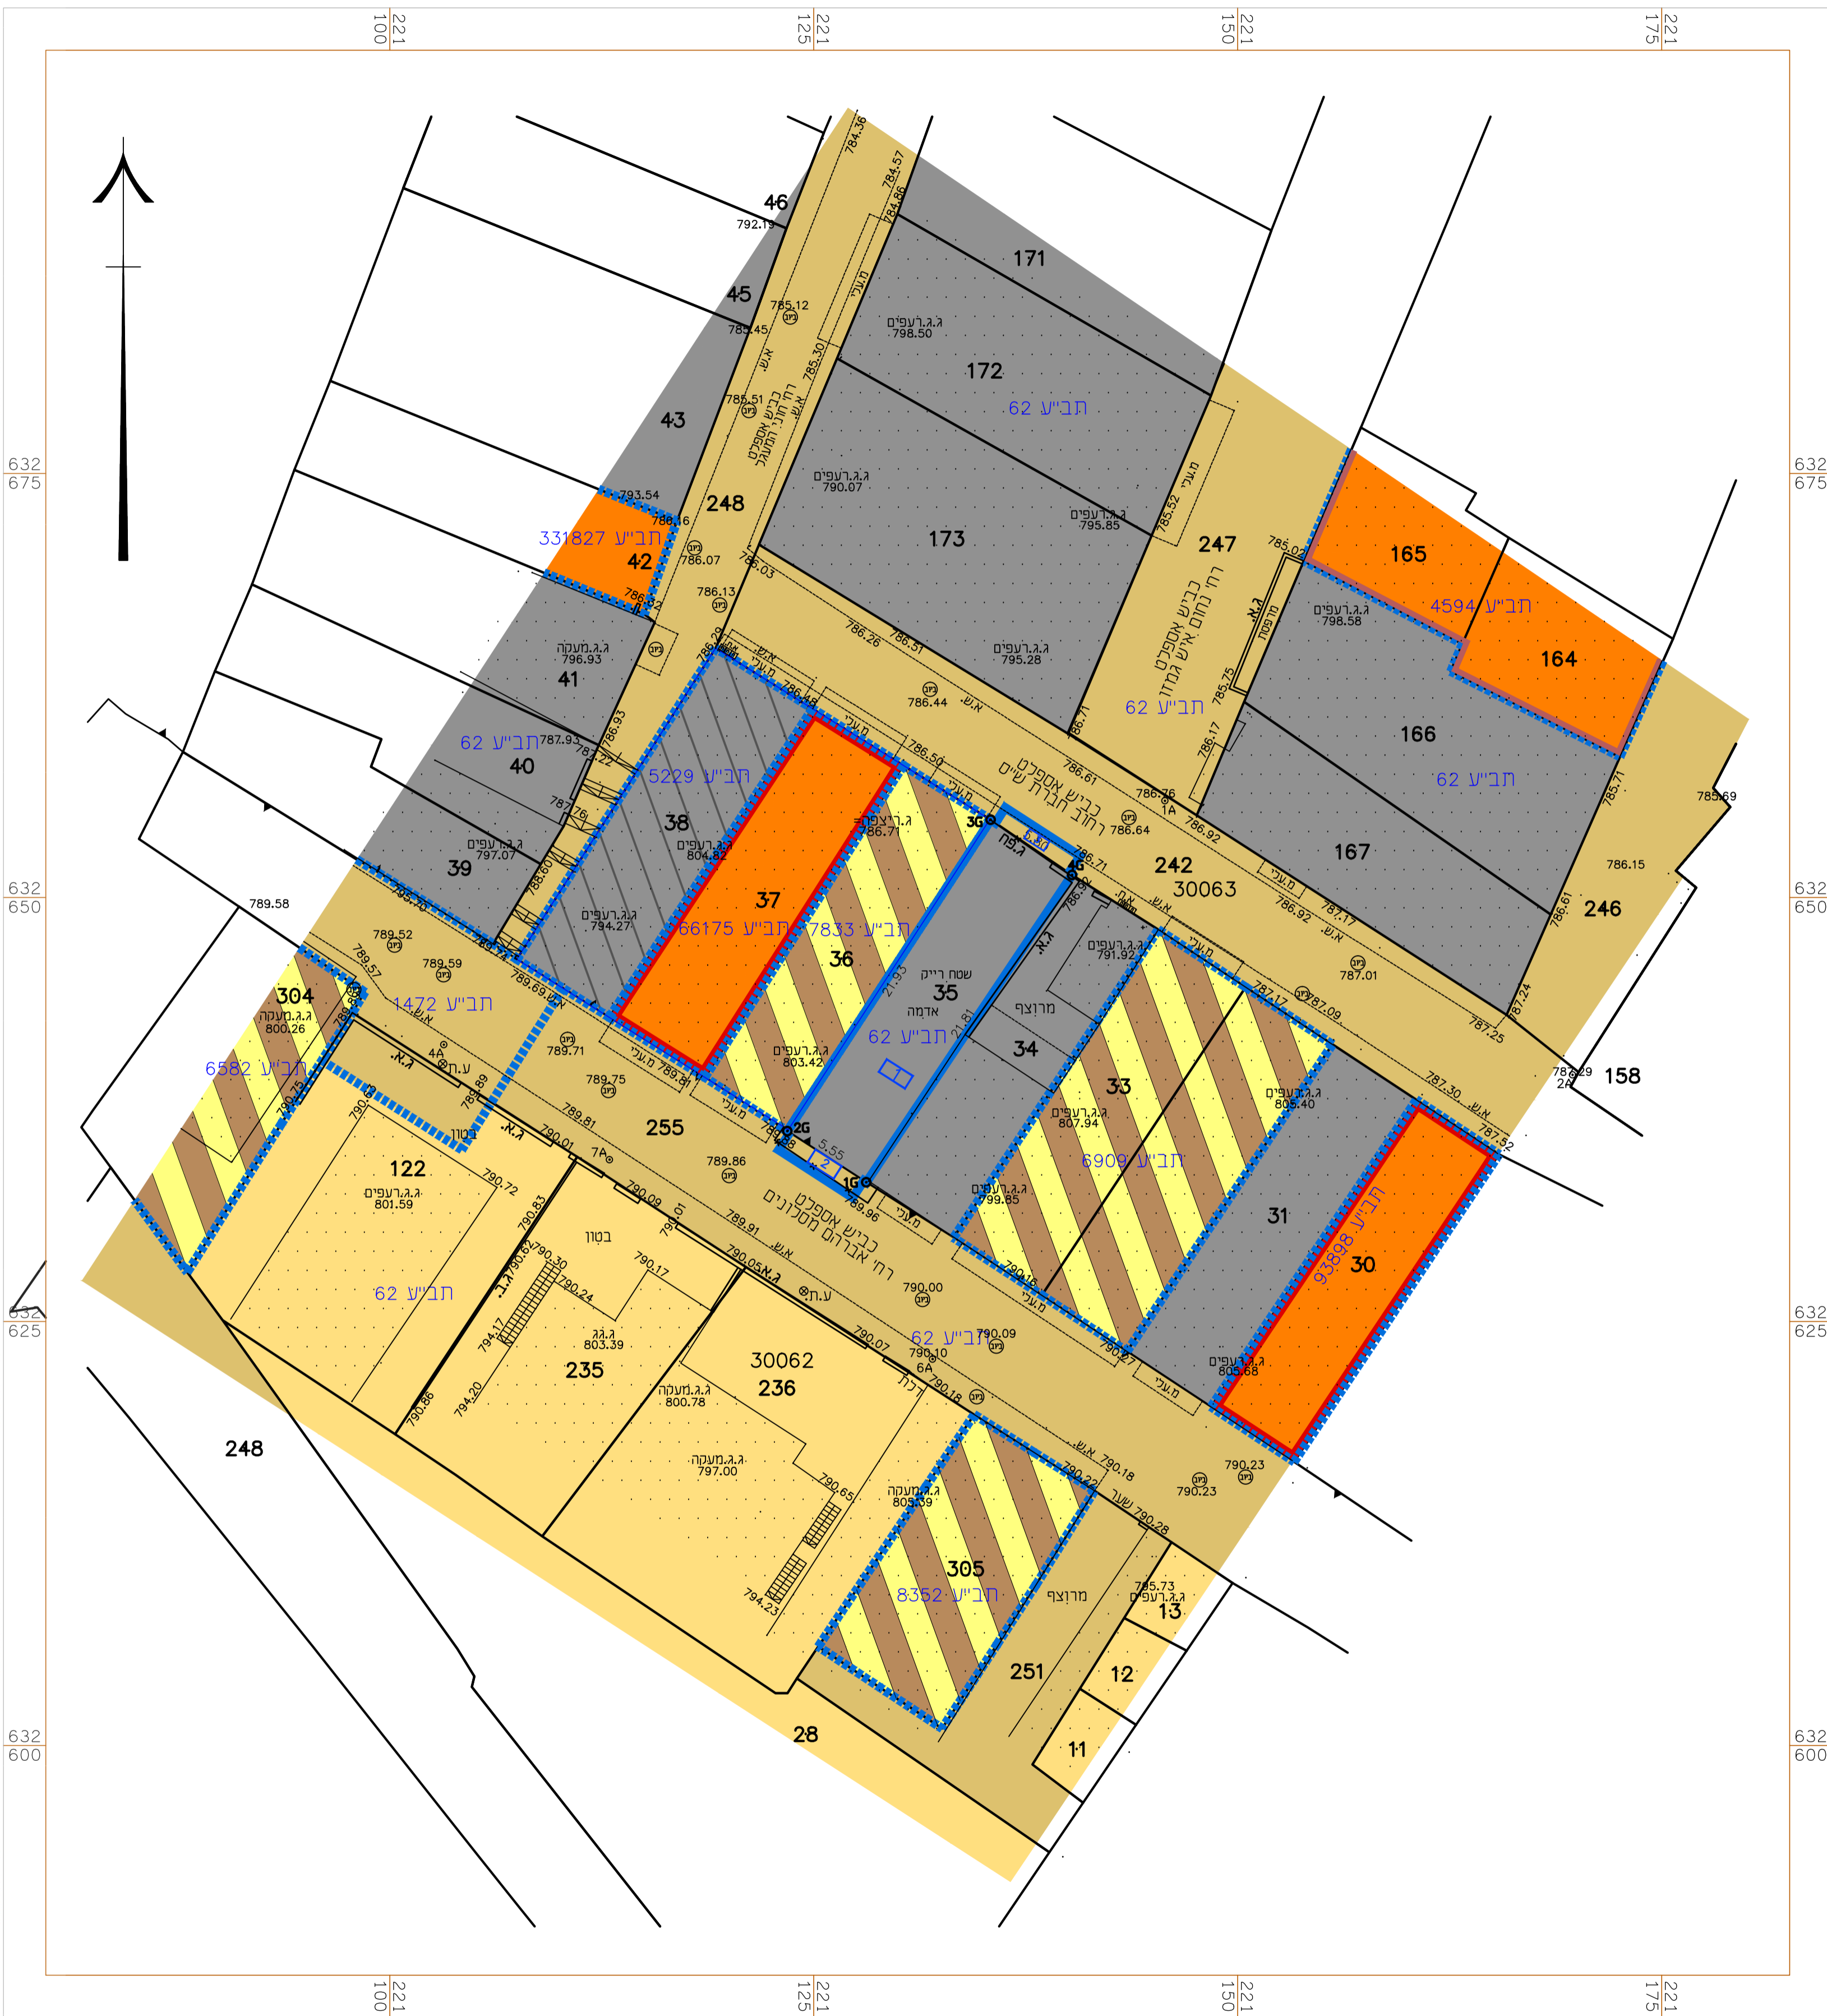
221100 221125 221150 221175

632675 632650 632625 632600

46
792.19
45
785.12
785.45
43
248
785.51
785.30
784.36
784.57
784.86
171
172
ג.ג.רעפים 798.50
תב"ע 62
173
ג.ג.רעפים 790.07
ג.ג.רעפים 795.85
785.52
247
785.02
165
תב"ע 4594
164
ג.ג.רעפים 798.58
793.54
786.16
תב"ע 331827
42
786.07
786.03
786.13
786.82
ג.ג.מעקה 796.93
41
786.26
786.51
ג.ג.רעפים 795.28
786.44
תב"ע 62
166
תב"ע 62
167
תב"ע 62
787.93
40
786.93
787.22
787.76
תב"ע 5229
38
ג.ג.רעפים 804.82
37
ג.רעפים 786.71
786.50
786.61
786.76
1A
786.64
786.92
785.71
785.69
786.15
39
ג.ג.רעפים 797.07
788.60
ג.ג.רעפים 794.27
תב"ע 66175
תב"ע 7833
36
35
שטח רייך
אדמה
21.93
21.81
תב"ע 62
3G
4G
6.30
242
30063
786.71
786.92
787.17
ג.ג.רעפים 791.92
787.01
246
786.61
787.24
787.09
787.25
787.17
158
787.30
786.29
2A
787.52
789.58
789.52
789.57
789.59
304
ג.ג.מעקה 800.26
תב"ע 1472
789.69
789.71
4A
789.75
34
מרוצף
33
ג.ג.רעפים 807.94
ג.ג.רעפים 803.42
ג.ג.רעפים 805.40
תב"ע 6909
31
תב"ע 93898
30
תב"ע 6582
122
ג.ג.רעפים 801.59
255
789.81
790.01
789.86
2G
1G
5.55
789.96
790.09
790.72
790.83
789.91
790.05
790.00
ג.ג.רעפים 799.85
790.19
790.27
ג.ג.רעפים 805.68
תב"ע 62
בטון
790.30
790.24
790.17
ג.ג 803.39
235
794.17
794.20
790.86
30062
236
ג.ג.מעקה 800.78
790.07
790.09
790.10
6A
790.18
תב"ע 62
ג.ג.מעקה 797.00
790.65
794.23
ג.ג.מעקה 805.39
305
תב"ע 8352
790.18
790.22
790.23
790.23
790.28
שער
מרוצף
785.73
ג.ג.רעפים
13
12
11
251
248
28
רח' בריש אספכט חבר המרכז
רח' בחום אספכט רחוב ג
רחוב חברת ש"ס בריש אספכט
רח' אברהם מסלונים בריש אספכט